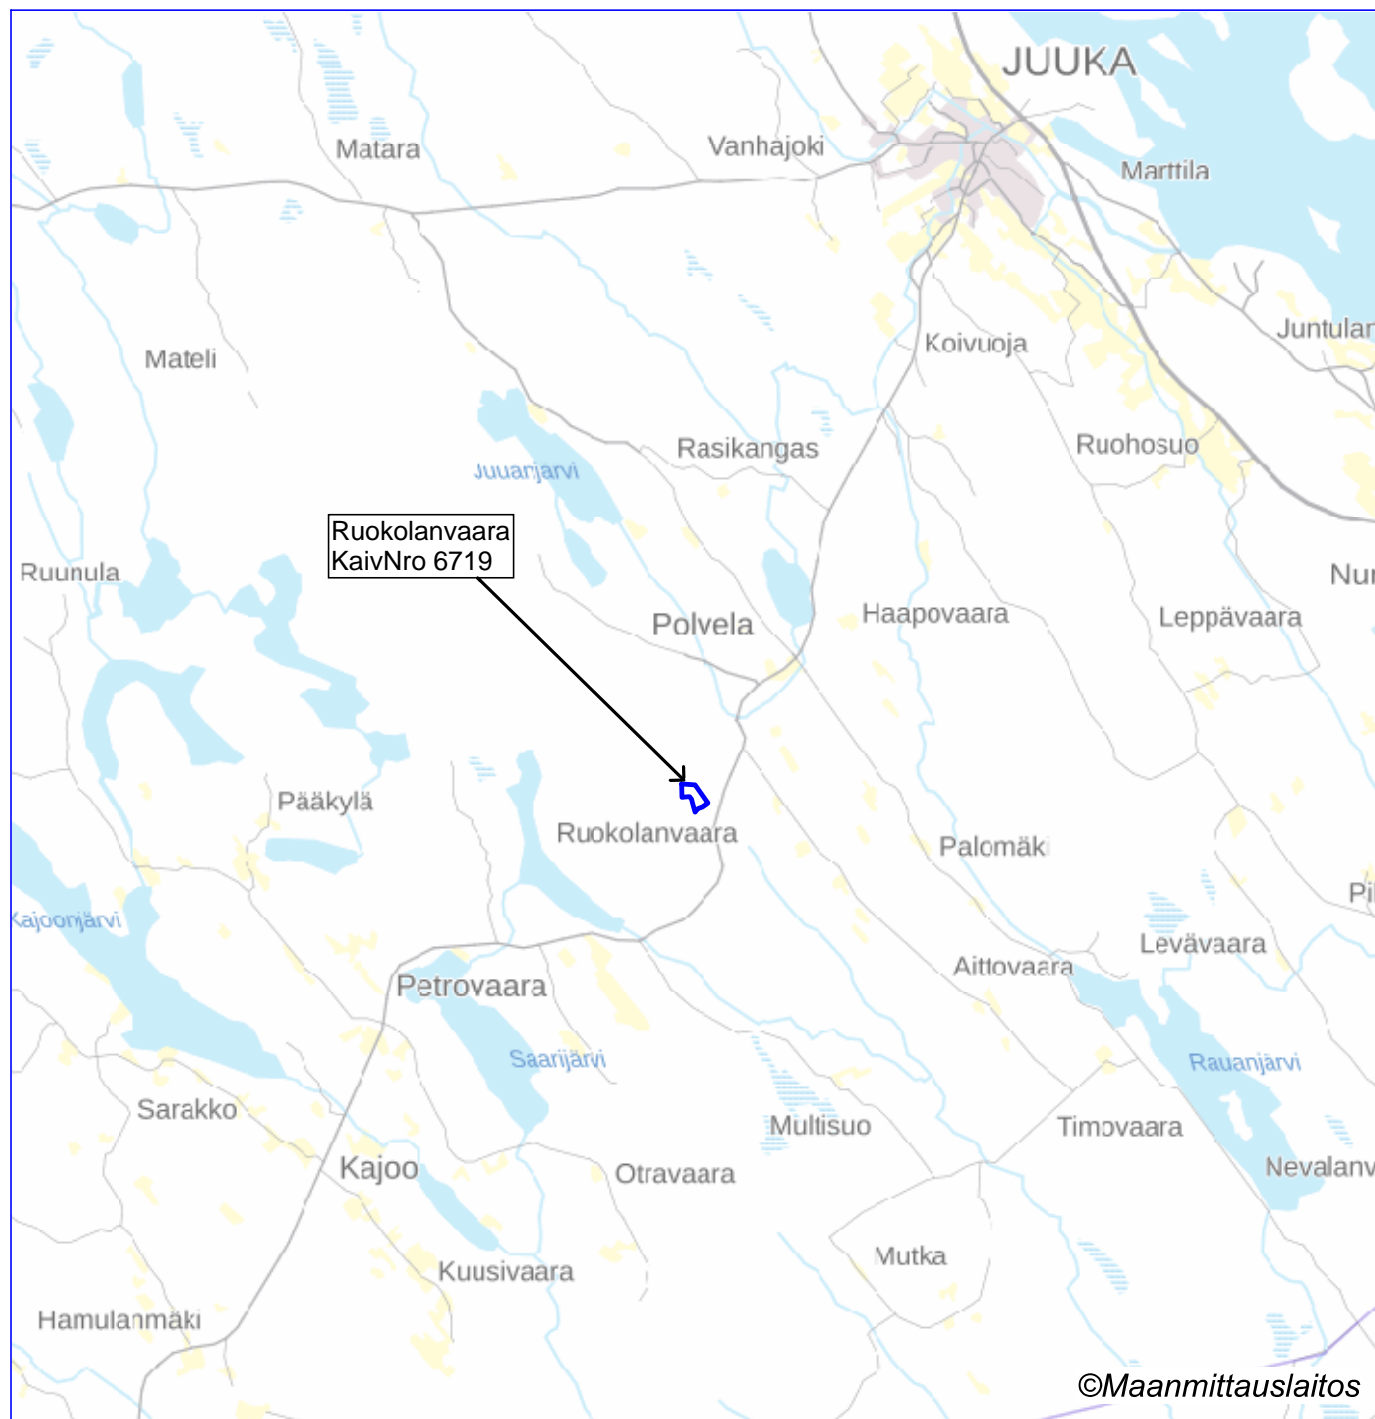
JUUKA
Matara
Vanhajoki
Marttila
Mateli
Koivuoja
Juntular
Rasikangas
Ruohosuo
Juuarjärvi
Ruokolanvaara
KaivNro 6719
Ruunula
Nur
Polvela
Haapovaara
Leppävaara
Pääkylä
Ruokolanvaara
Palomäki
Pi
Kajoonjärvi
Levävaara
Aittovaara
Petrovaara
Saarijärvi
Rauanjärvi
Sarakko
Multisuo
Timovaara
Nevalanv
Kajoo
Otravaara
Mutka
Kuusivaara
Hamulanmäki
©Maanmittauslaitos